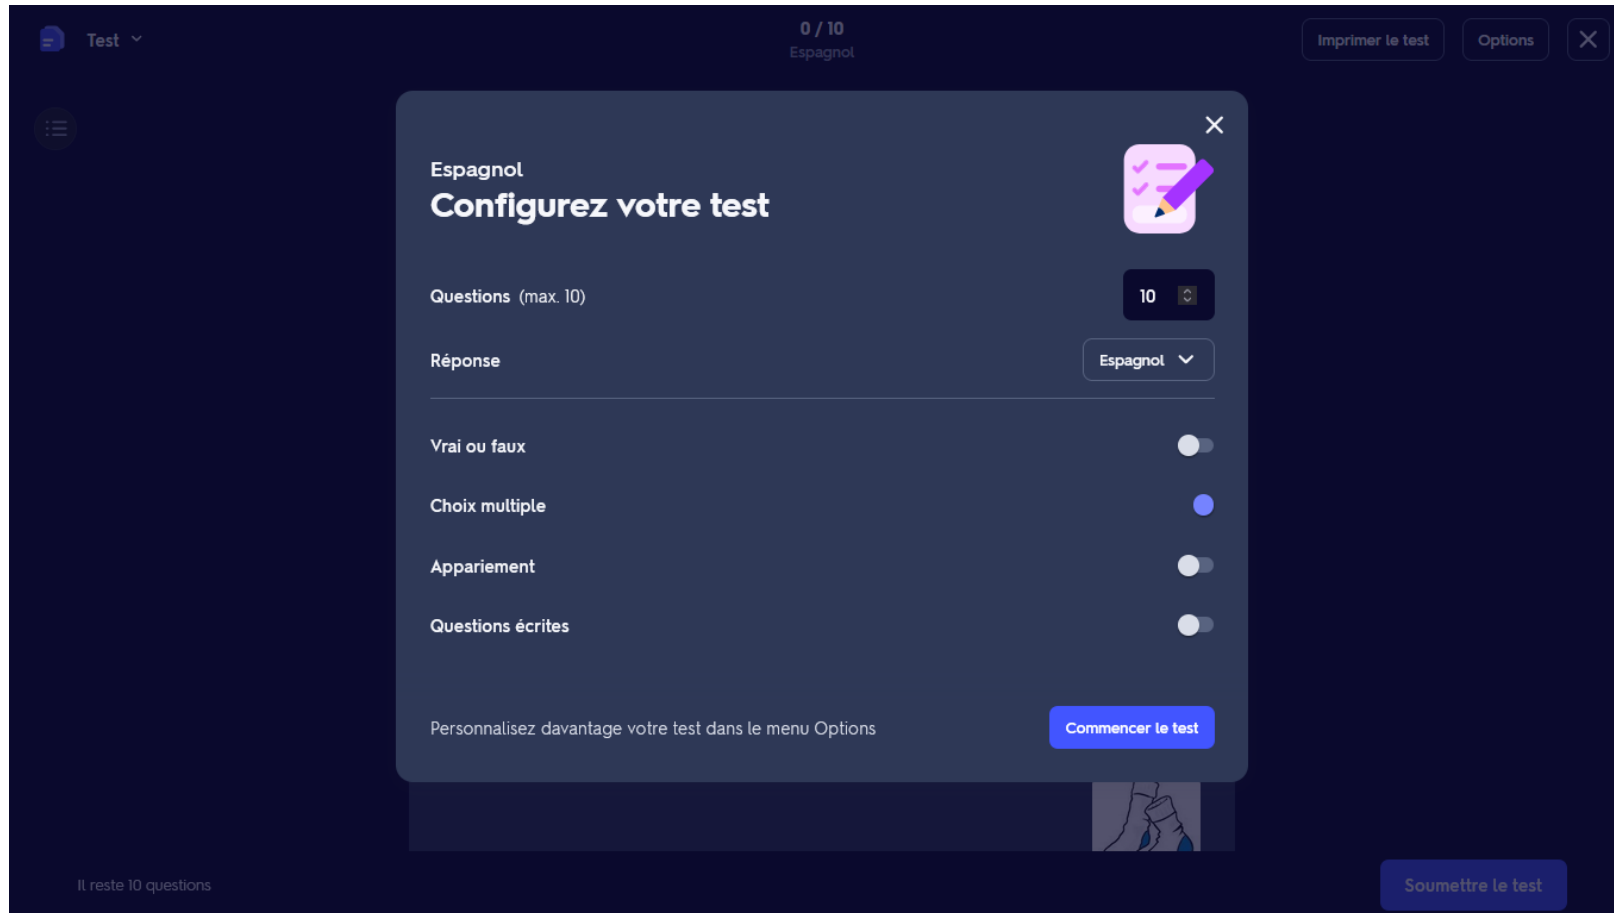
Test

0 / 10
Espagnol

Imprimer le test
Options

Espagnol
Configurez votre test

Questions (max. 10)
10

Réponse
Espagnol

Vrai ou faux

Choix multiple

Appariement

Questions écrites

Personnalisez davantage votre test dans le menu Options
Commencer le test

Il reste 10 questions

Soumettre le test